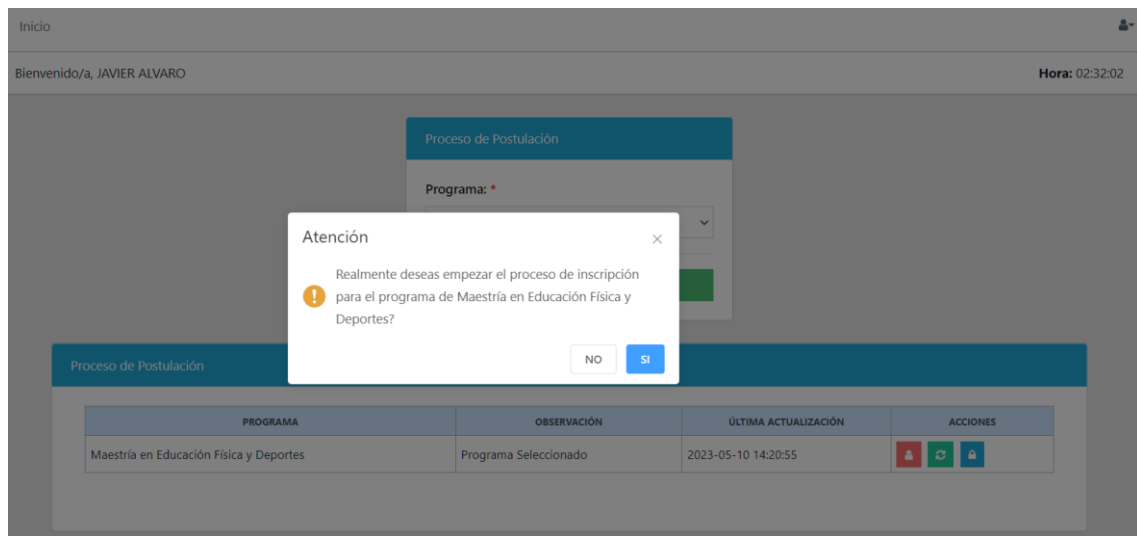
Inicio

Bienvenido/a, JAVIER ALVARO

Hora: 02:32:02

Proceso de Postulación

Programa: *

Atención

×

Realmente deseas empezar el proceso de inscripción para el programa de Maestría en Educación Física y Deportes?

NO

SI

Proceso de Postulación

| PROGRAMA | OBSERVACIÓN | ÚLTIMA ACTUALIZACIÓN | ACCIONES |
|---|---|---|---|
| Maestría en Educación Física y Deportes | Programa Seleccionado | 2023-05-10 14:20:55 | |